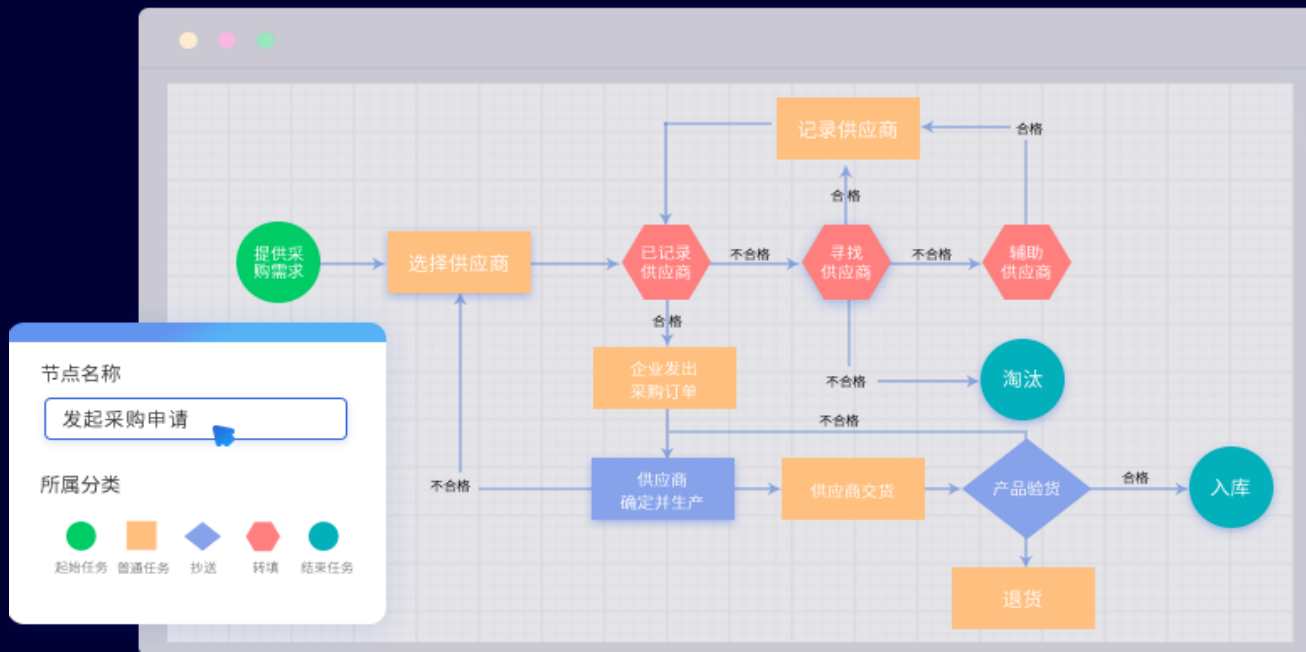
记录供应商
合格
合格
提供采购需求
选择供应商
已记录供应商
不合格
寻找供应商
不合格
辅助供应商
合格
企业发出采购订单
不合格
淘汰
不合格
不合格
供应商确定并生产
供应商交货
产品验货
合格
入库
退货

节点名称
发起采购申请
所属分类
起始任务
普通任务
抄送
转填
结束任务